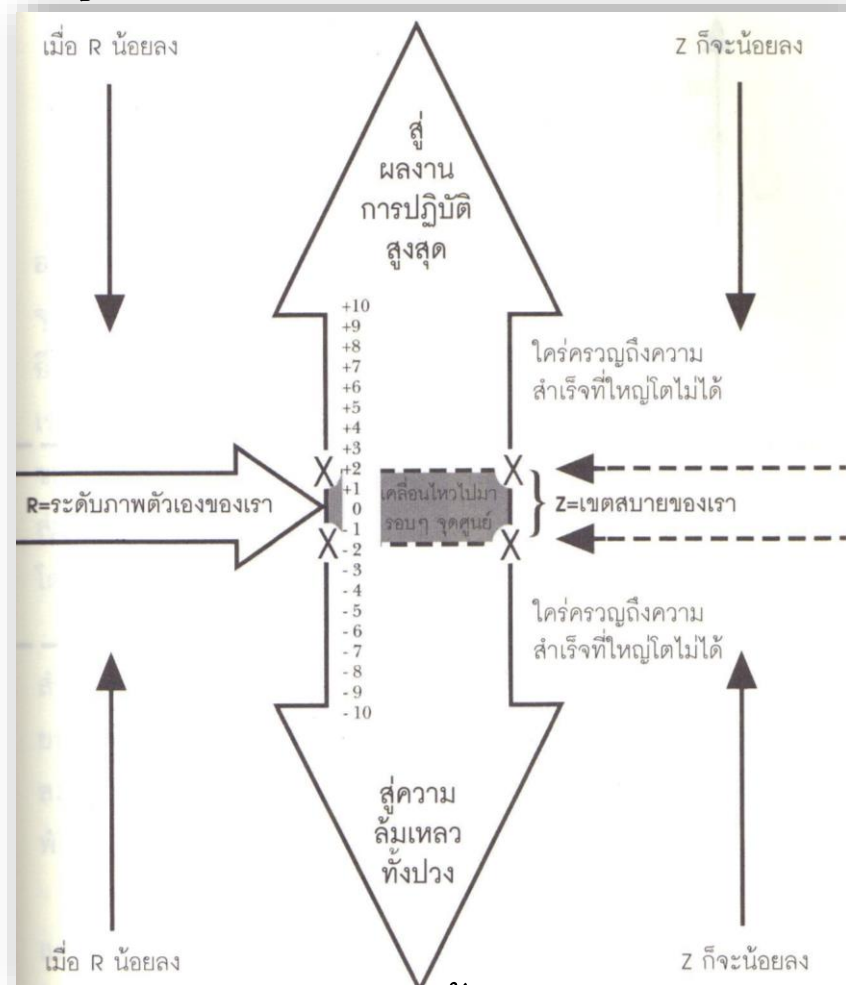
เมื่อ R น้อยลง

Z ก็จะน้อยลง

สู่
ผลงาน
การปฏิบัติ
สูงสุด

+10
+9
+8
+7
+6
+5
+4
+3
+2
+1
0
- 1
- 2
- 3
- 4
- 5
- 6
- 7
- 8
- 9
- 10

ใคร่ครวญถึงความสำเร็จที่ใหญ่โตไม่ได้

X

X

X

X

R=ระดับภาพตัวเองของเรา

เคลื่อนไหวไปมารอบๆ จุดศูนย์

Z=เขตสบายของเรา

ใคร่ครวญถึงความสำเร็จที่ใหญ่โตไม่ได้

สู่ความ
ล้มเหลว
ทั้งปวง

เมื่อ R น้อยลง

Z ก็จะน้อยลง